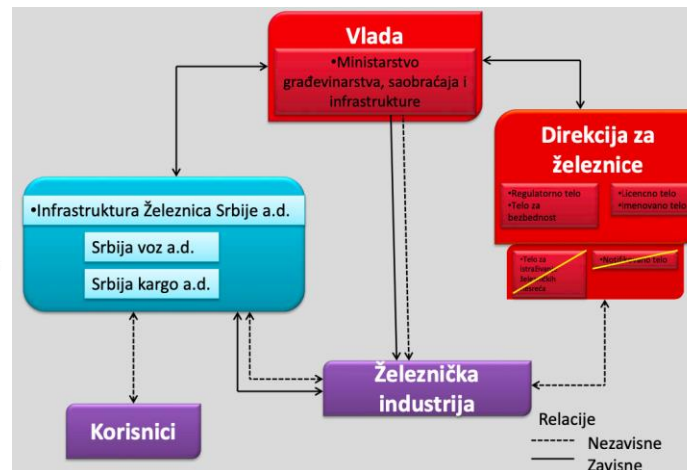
Vlada
•Ministarstvo građevinarstva, saobraćaja i infrastrukture

Direkcija za železnice
•Regulatorno telo
•Telo za bezbednost
•Licencno telo
•Imenovano telo
•Telo za istraživanje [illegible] nesreća
•Not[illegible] telo

•Infrastruktura Železnica Srbije a.d.
Srbija voz a.d.
Srbija kargo a.d.

Korisnici

Železnička industrija

Relacije
Nezavisne
Zavisne